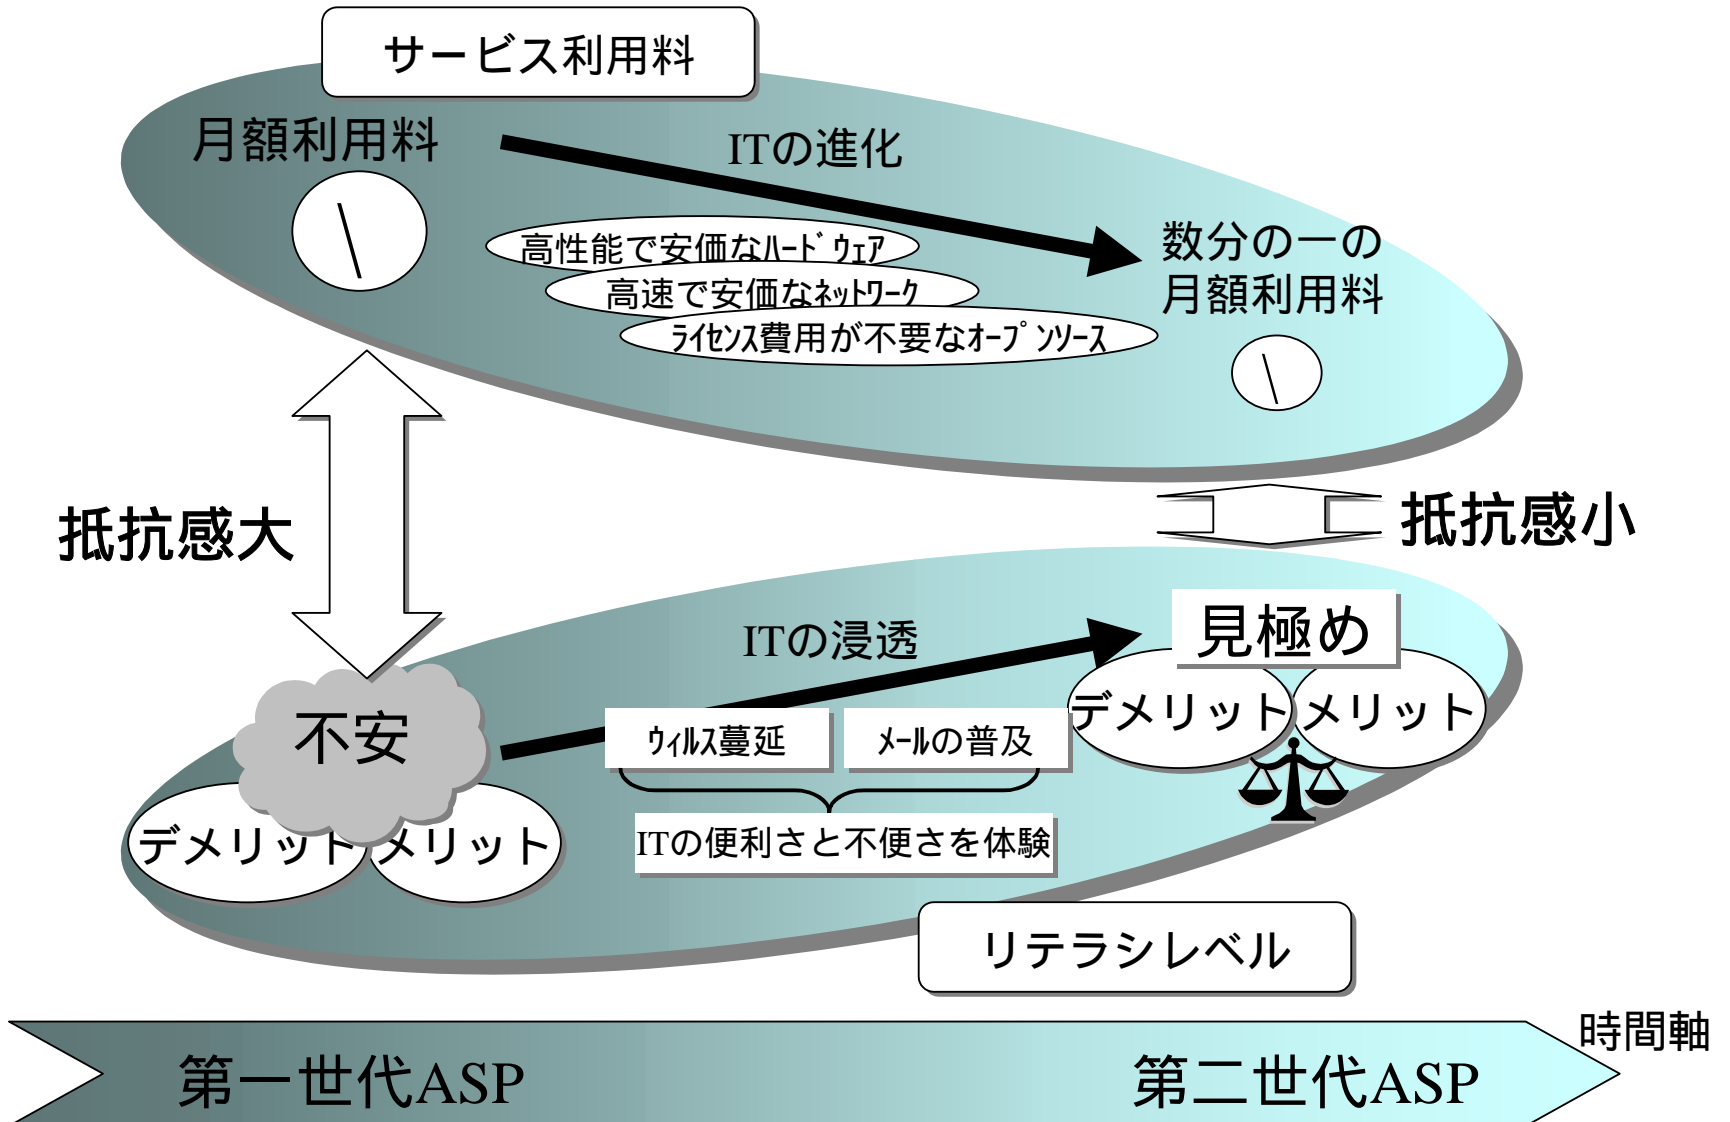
サービス利用料

月額利用料

\

ITの進化

高性能で安価なハードウェア

高速で安価なネットワーク

ライセンス費用が不要なオープンソース

数分の一の
月額利用料

\

抵抗感大

抵抗感小

ITの浸透

見極め

デメリット

メリット

不安

ウィルス蔓延

メールの普及

ITの便利さと不便さを体験

デメリット

メリット

リテラシレベル

時間軸

第一世代ASP

第二世代ASP